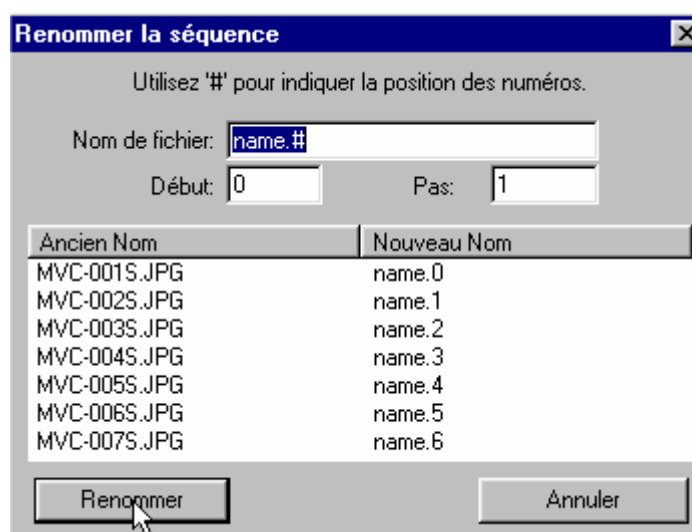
Renommer la séquence

Utilisez '#' pour indiquer la position des numéros.

Nom de fichier: name.#

Début: 0

Pas: 1

| Ancien Nom | Nouveau Nom |
|---|---|
| MVC-001S.JPG | name.0 |
| MVC-002S.JPG | name.1 |
| MVC-003S.JPG | name.2 |
| MVC-004S.JPG | name.3 |
| MVC-005S.JPG | name.4 |
| MVC-006S.JPG | name.5 |
| MVC-007S.JPG | name.6 |

Renommer

Annuler